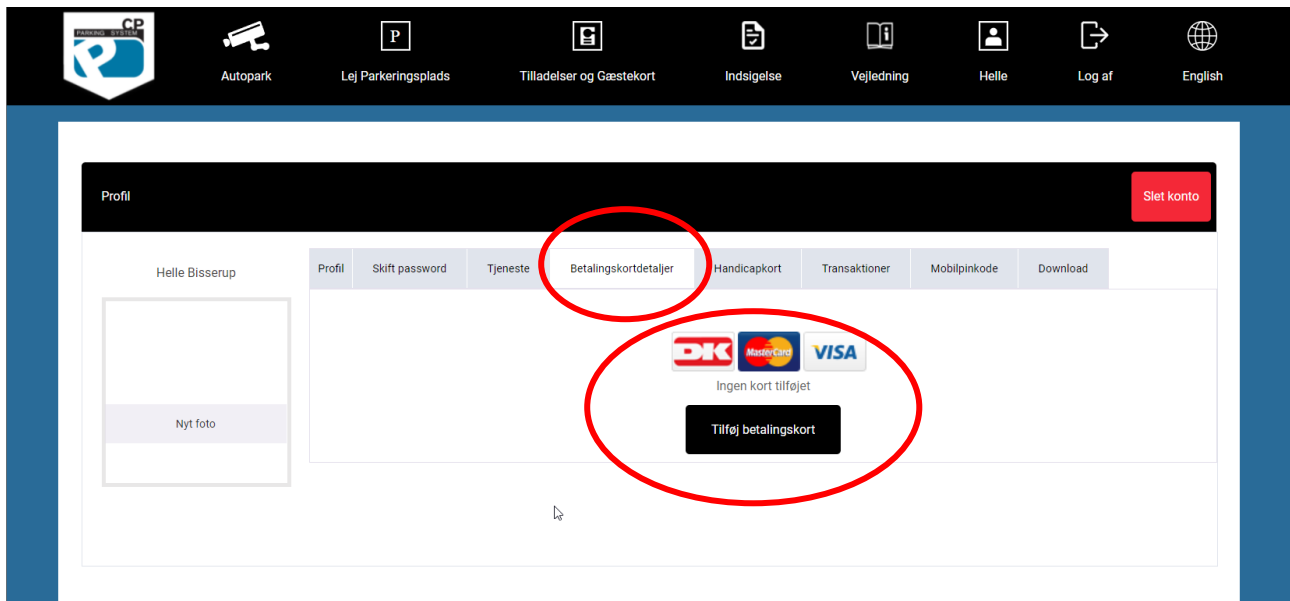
CP
PARKING SYSTEM
P

P

Autopark
Lej Parkeringsplads
Tilladelser og Gæstekort
Indsigelse
Vejledning
Helle
Log af
English

Profil

Slet konto

Helle Bisserup

Nyt foto

| Profil | Skift password | Tjeneste | Betalingskortdetaljer | Handicapkort | Transaktioner | Mobilpinkode | Download |
|---|---|---|---|---|---|---|---|

DK
MasterCard
VISA

Ingen kort tilføjet

Tilføj betalingskort